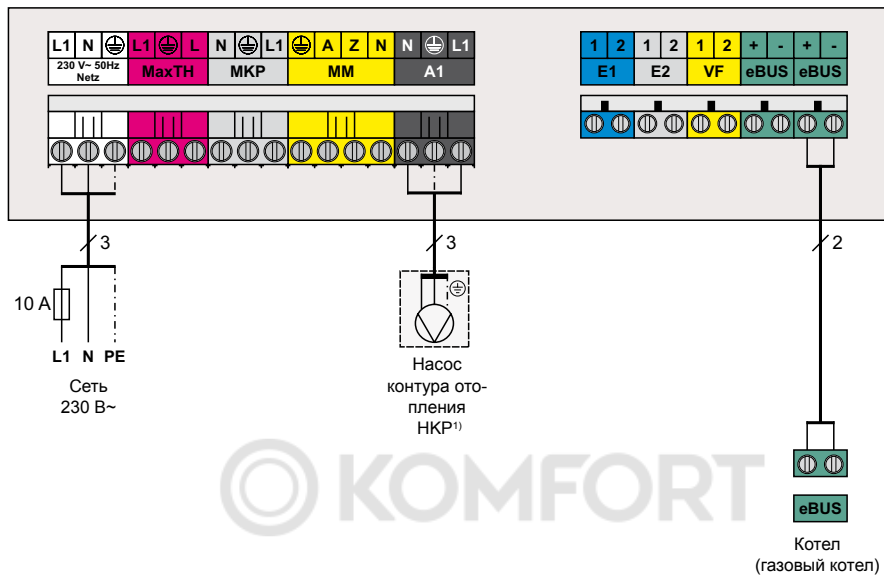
| L1 | N | ⏚ | L1 | ⏚ | L | N | ⏚ | L1 | ⏚ | A | Z | N | N | ⏚ | L1 |
|---|---|---|---|---|---|---|---|---|---|---|---|---|---|---|---|
| 230 V~ 50Hz Netz | | | MaxTH | | | MKP | | | MM | | | | A1 | | |

| 1 | 2 | 1 | 2 | 1 | 2 | + | - | + | - |
|---|---|---|---|---|---|---|---|---|---|
| E1 | | E2 | | VF | | eBUS | | eBUS | |

3

3

2

10 A

L1 N PE

Сеть 230 В~

Насос контура отопления НКР$^{1)}$

KOMFORT

eBUS

Котел (газовый котел)